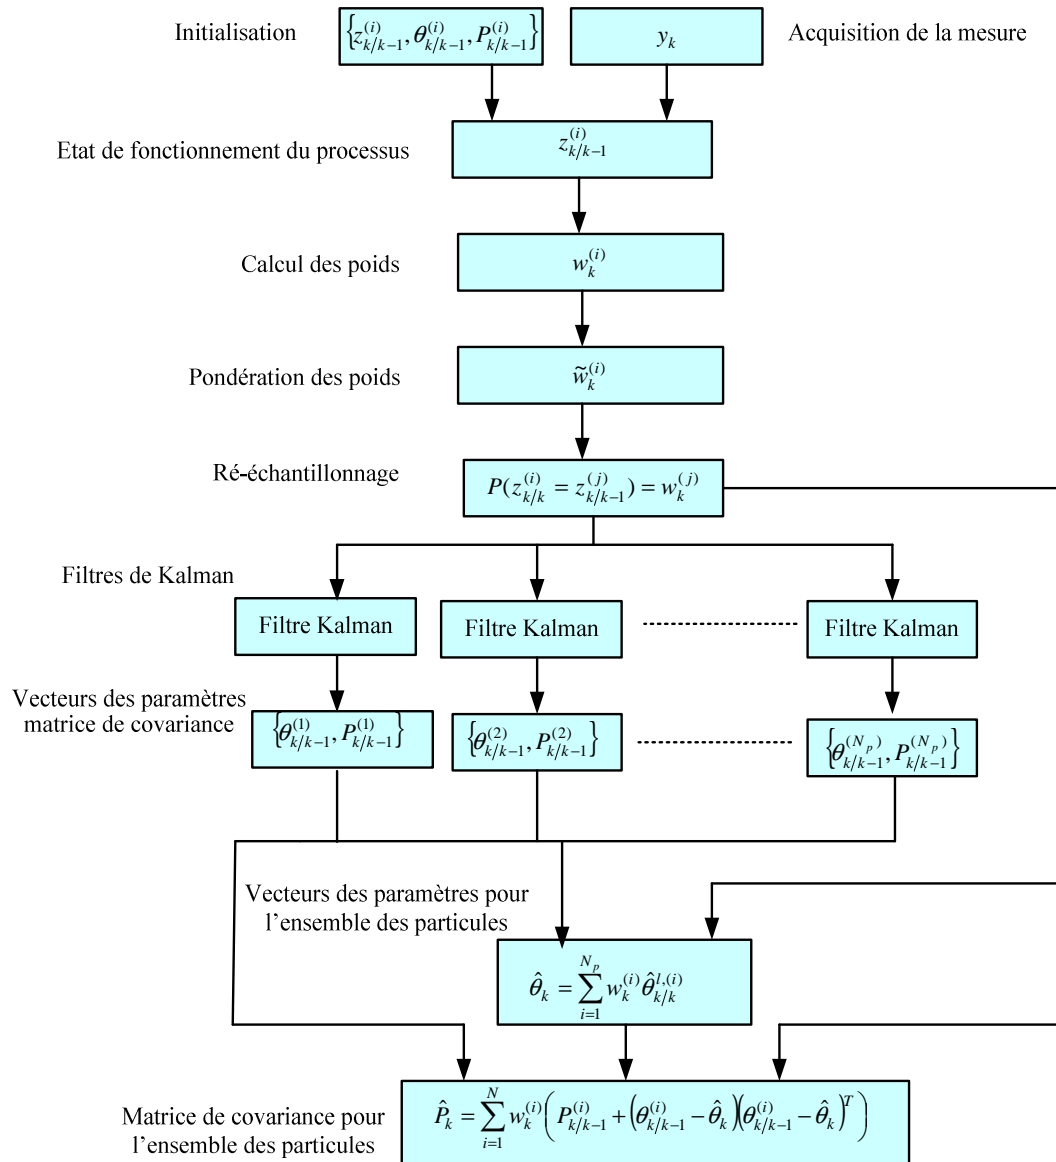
Initialisation $\left\{z_{k/k-1}^{(i)}, \theta_{k/k-1}^{(i)}, P_{k/k-1}^{(i)}\right\}$

$y_k$ Acquisition de la mesure

Etat de fonctionnement du processus $z_{k/k-1}^{(i)}$

Calcul des poids $w_k^{(i)}$

Pondération des poids $\tilde{w}_k^{(i)}$

Ré-échantillonnage $P(z_{k/k}^{(i)} = z_{k/k-1}^{(j)}) = w_k^{(j)}$

Filtres de Kalman

Filtre Kalman

Filtre Kalman

Filtre Kalman

Vecteurs des paramètres matrice de covariance

$\left\{\theta_{k/k-1}^{(1)}, P_{k/k-1}^{(1)}\right\}$

$\left\{\theta_{k/k-1}^{(2)}, P_{k/k-1}^{(2)}\right\}$

$\left\{\theta_{k/k-1}^{(N_p)}, P_{k/k-1}^{(N_p)}\right\}$

Vecteurs des paramètres pour l'ensemble des particules

$\hat{\theta}_k = \sum_{i=1}^{N_p} w_k^{(i)} \hat{\theta}_{k/k}^{l,(i)}$

Matrice de covariance pour l'ensemble des particules

$\hat{P}_k = \sum_{i=1}^{N} w_k^{(i)} \left( P_{k/k-1}^{(i)} + \left(\theta_{k/k-1}^{(i)} - \hat{\theta}_k\right)\left(\theta_{k/k-1}^{(i)} - \hat{\theta}_k\right)^T \right)$